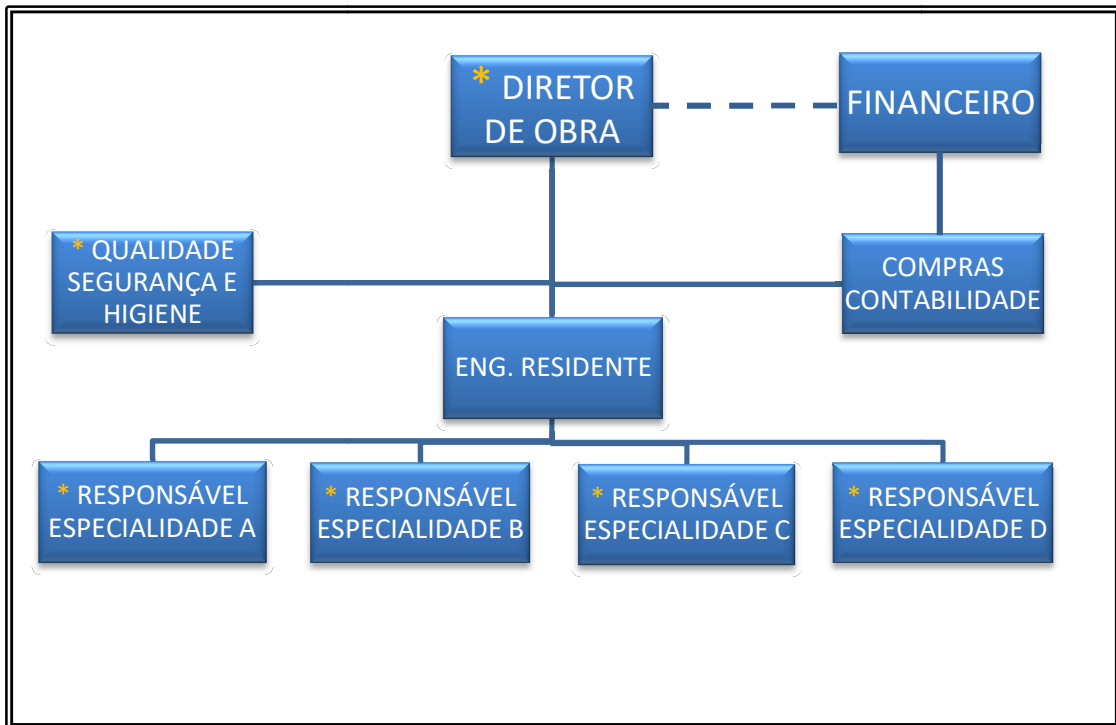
* DIRETOR DE OBRA

FINANCEIRO

* QUALIDADE SEGURANÇA E HIGIENE

COMPRAS CONTABILIDADE

ENG. RESIDENTE

* RESPONSÁVEL ESPECIALIDADE A

* RESPONSÁVEL ESPECIALIDADE B

* RESPONSÁVEL ESPECIALIDADE C

* RESPONSÁVEL ESPECIALIDADE D